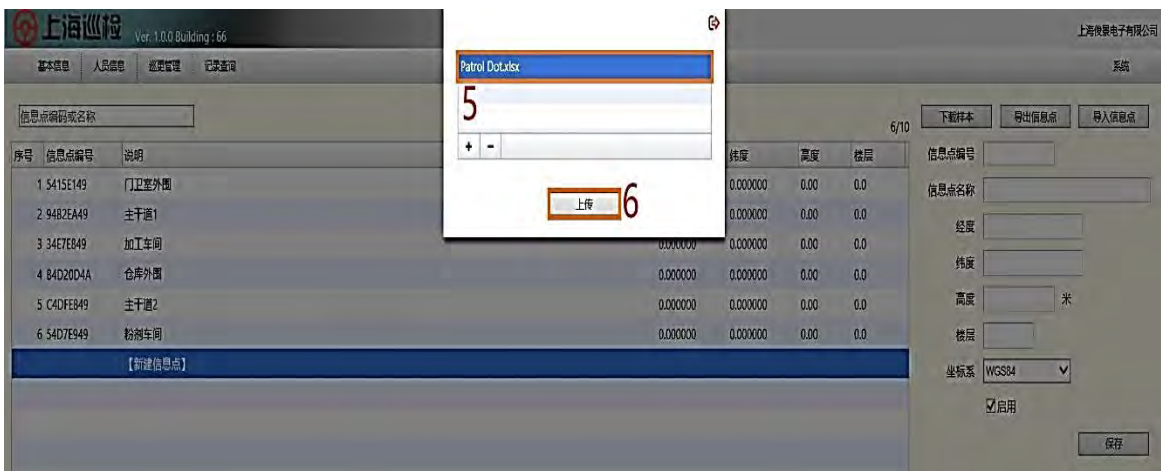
上海巡检 Ver. 1.0.0 Building : 66

上海俊景电子有限公司

基本信息 人员信息 巡更管理 记录查询

系统

信息点编码或名称

Patrol Dot.xlsx

5

+ -

上传 6

6/10

下载样本 导出信息点 导入信息点

| 序号 | 信息点编号 | 说明 | | 纬度 | 高度 | 楼层 |
|---|---|---|---|---|---|---|
| 1 | 5415E149 | 门卫室外围 | | 0.000000 | 0.00 | 0.0 |
| 2 | 9482EA49 | 主干道1 | | 0.000000 | 0.00 | 0.0 |
| 3 | 34E7E849 | 加工车间 | 0.000000 | 0.000000 | 0.00 | 0.0 |
| 4 | 84D20D4A | 仓库外围 | 0.000000 | 0.000000 | 0.00 | 0.0 |
| 5 | C4DFE849 | 主干道2 | 0.000000 | 0.000000 | 0.00 | 0.0 |
| 6 | 54D7E949 | 粉剂车间 | 0.000000 | 0.000000 | 0.00 | 0.0 |
| | | 【新建信息点】 | | | | |

信息点编号

信息点名称

经度

纬度

高度 米

楼层

坐标系 WGS84

☑启用

保存